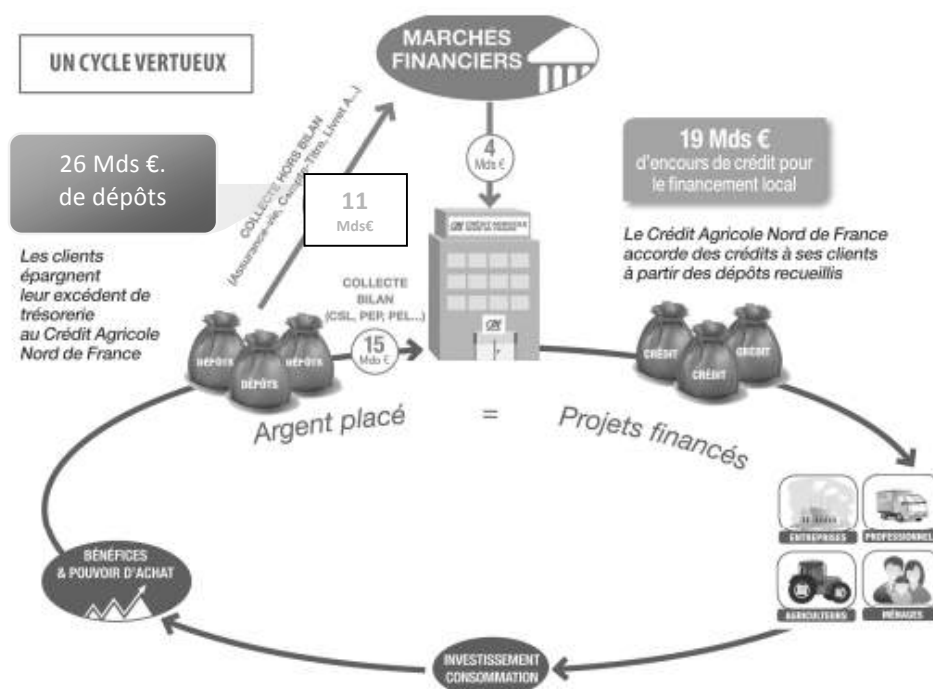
UN CYCLE VERTUEUX

MARCHES FINANCIERS

26 Mds €. de dépôts

COLLECTE HORS BILAN (Assurance-vie, Compte Titre, Livret A...)

11 Mds€

4 Mds €

19 Mds € d'encours de crédit pour le financement local

Le Crédit Agricole Nord de France accorde des crédits à ses clients à partir des dépôts recueillis

Les clients épargnent leur excédent de trésorerie au Crédit Agricole Nord de France

COLLECTE BILAN (CSL, PEP, PEL...)

15 Mds €

DÉPÔTS DÉPÔTS DÉPÔTS

CRÉDIT CRÉDIT CRÉDIT

Argent placé = Projets financés

ENTREPRISES PROFESSIONNELS AGRICULTEURS MÉNAGES

BÉNÉFICES & POUVOIR D'ACHAT

INVESTISSEMENT CONSOMMATION